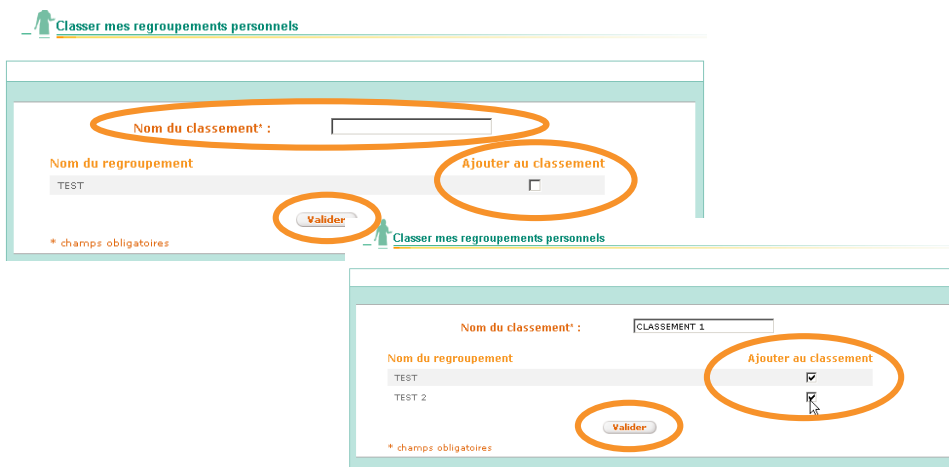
Classer mes regroupements personnels

Nom du classement* :

| Nom du regroupement | Ajouter au classement |
|---|---|
| TEST | |

Valider

* champs obligatoires

Classer mes regroupements personnels

Nom du classement* : CLASSEMENT 1

| Nom du regroupement | Ajouter au classement |
|---|---|
| TEST | |
| TEST 2 | |

Valider

* champs obligatoires